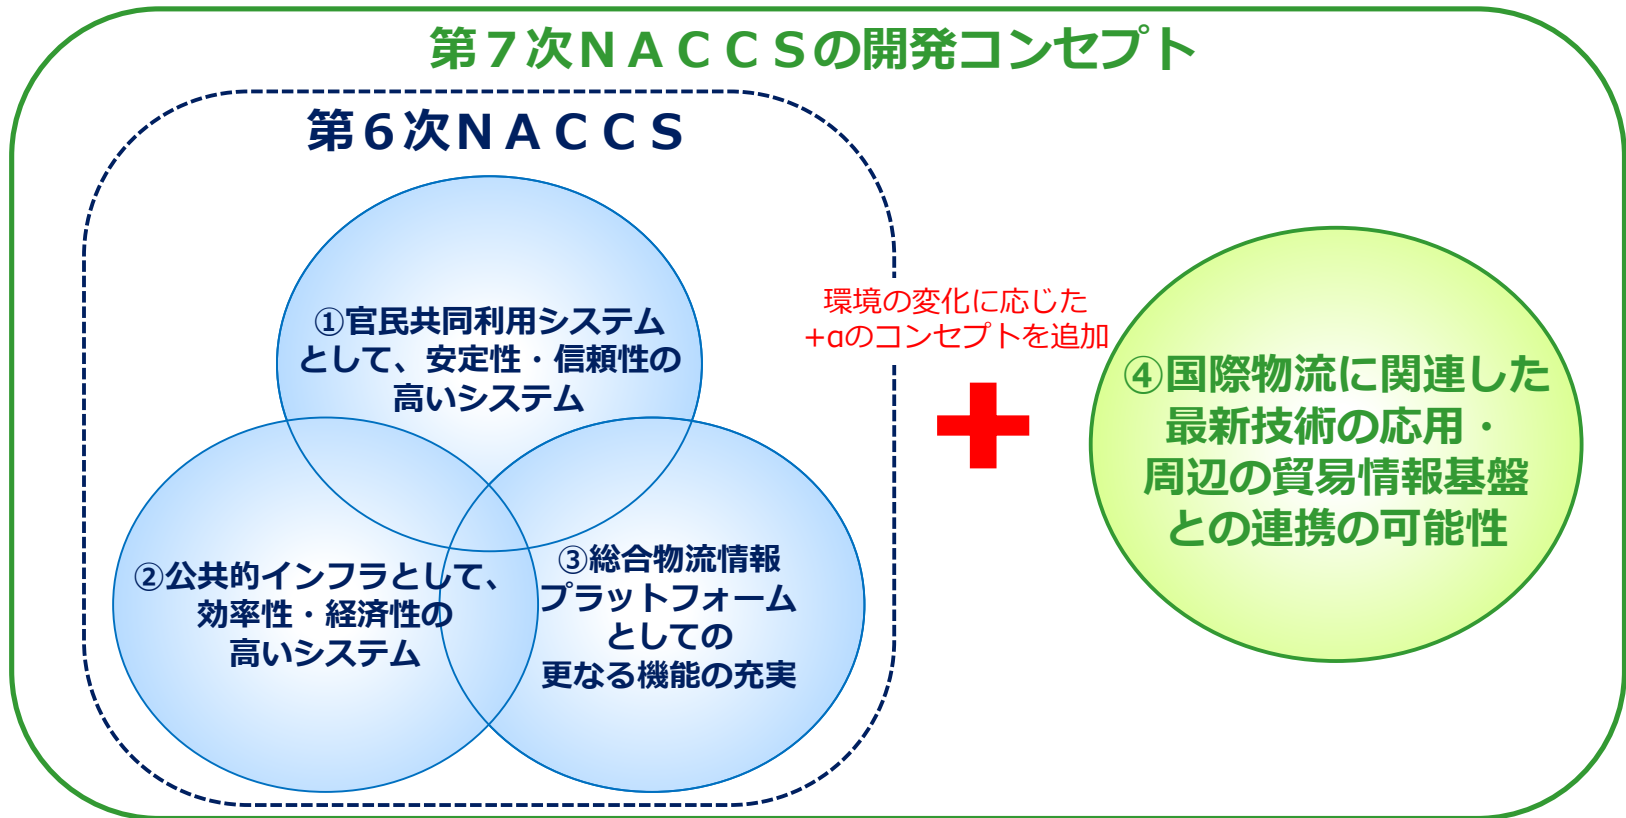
第７次ＮＡＣＣＳの開発コンセプト

第６次ＮＡＣＣＳ

①官民共同利用システムとして、安定性・信頼性の高いシステム

②公共的インフラとして、効率性・経済性の高いシステム

③総合物流情報プラットフォームとしての更なる機能の充実

環境の変化に応じた＋αのコンセプトを追加

④国際物流に関連した最新技術の応用・周辺の貿易情報基盤との連携の可能性